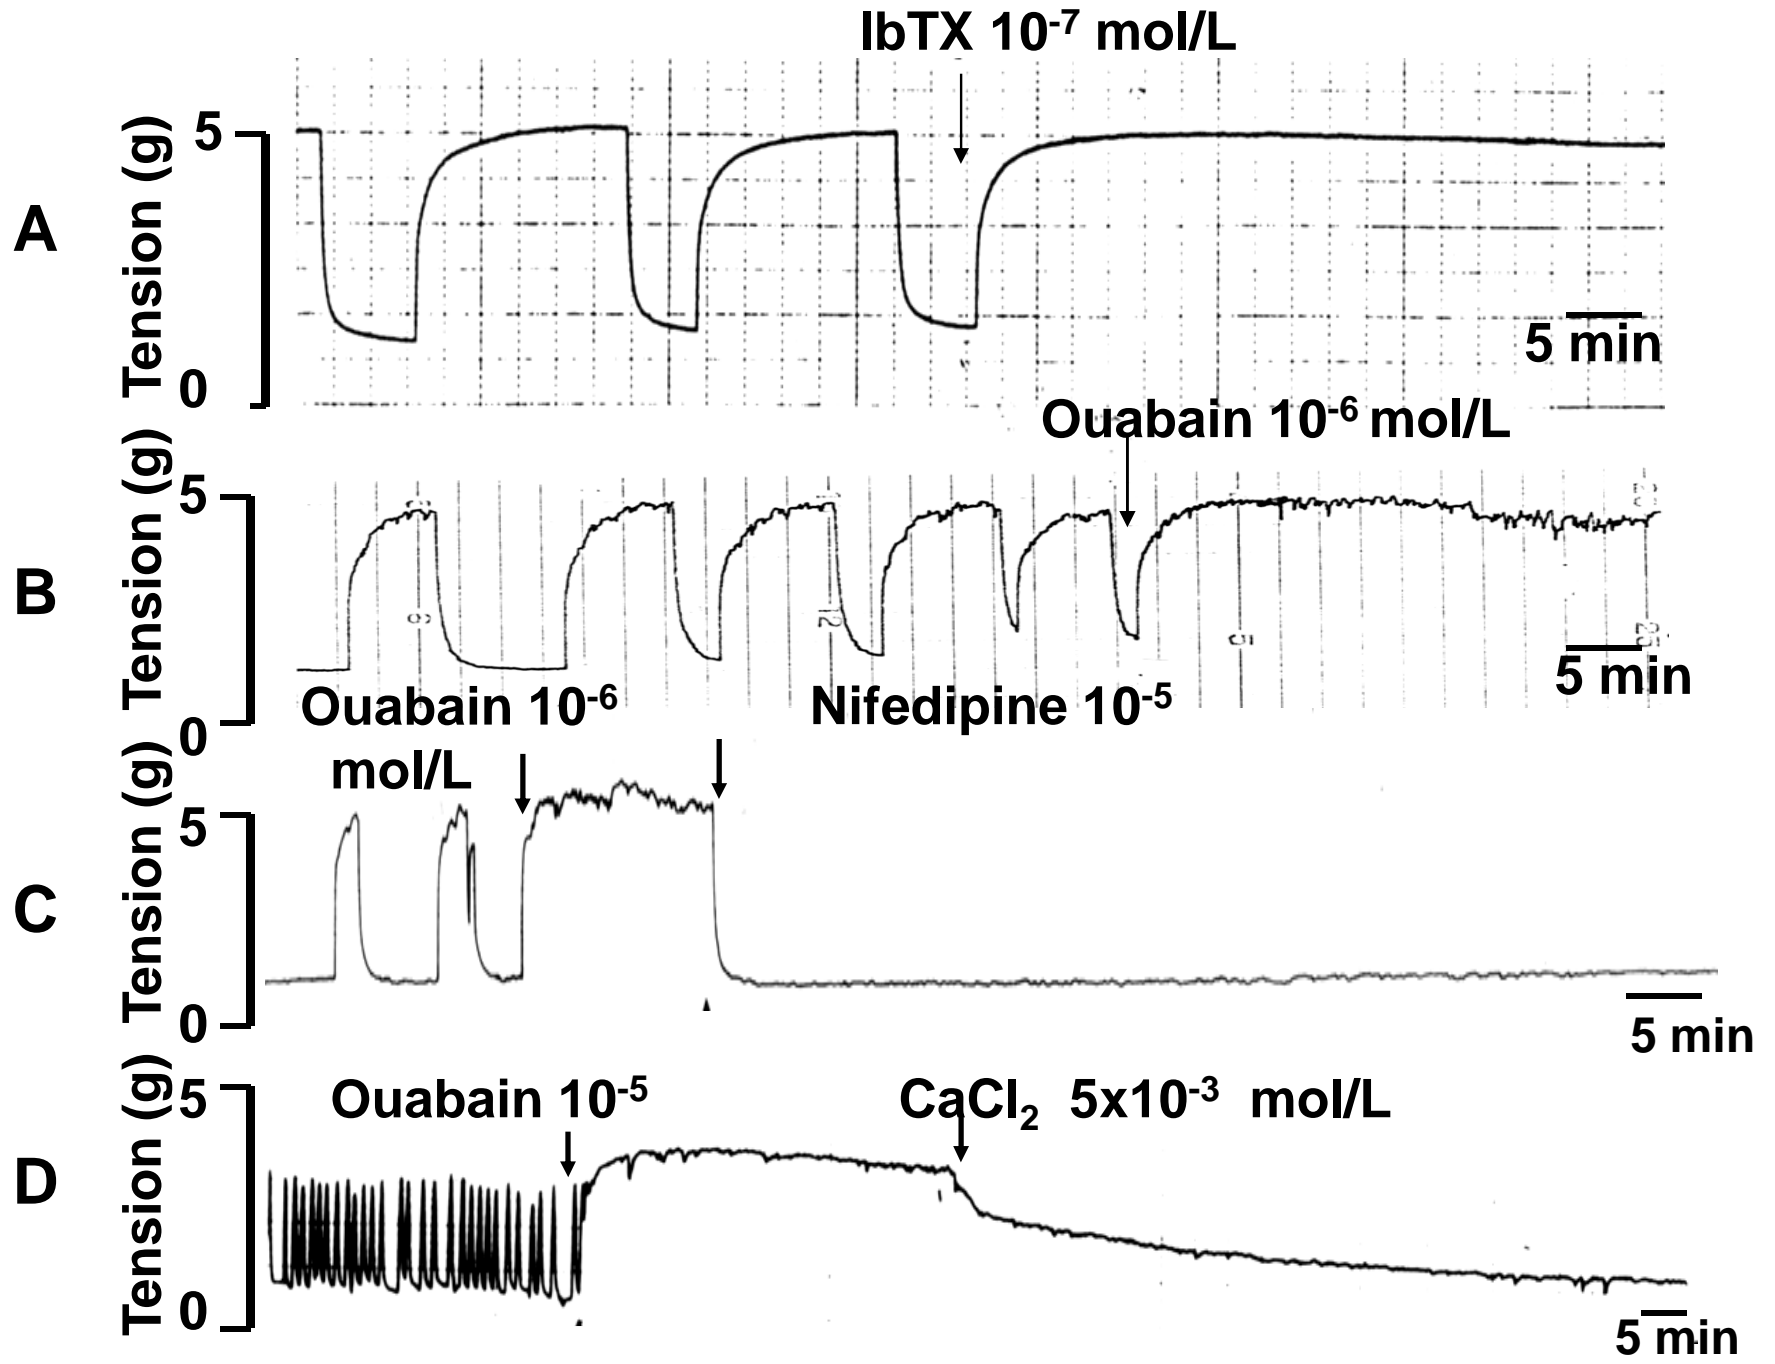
IbTX $10^{-7}$ mol/L

A

Tension (g)

5

0

5 min

Ouabain $10^{-6}$ mol/L

B

Tension (g)

5

0

5 min

Ouabain $10^{-6}$ mol/L

Nifedipine $10^{-5}$

C

Tension (g)

5

0

5 min

Ouabain $10^{-5}$

$CaCl_2$ $5x10^{-3}$ mol/L

D

Tension (g)

5

0

5 min